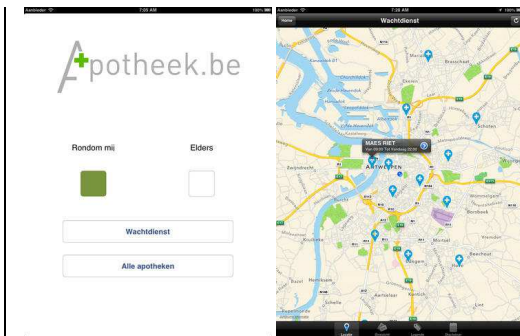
Aanbieder 7:05 AM 100%

Apotheek.be

Rondom mij

Elders

Wachtdienst

Alle apotheken

Aanbieder 7:28 AM 100%

Home

Wachtdienst

MAES RIET

Van 09:00 Tot Vandaag 22:00

ANTWERPEN

Brasschaat

Schoten

Zwijndrecht

Wommelgem

Borsbeek

Mortsel

Boechout

Kontich

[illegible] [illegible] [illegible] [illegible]